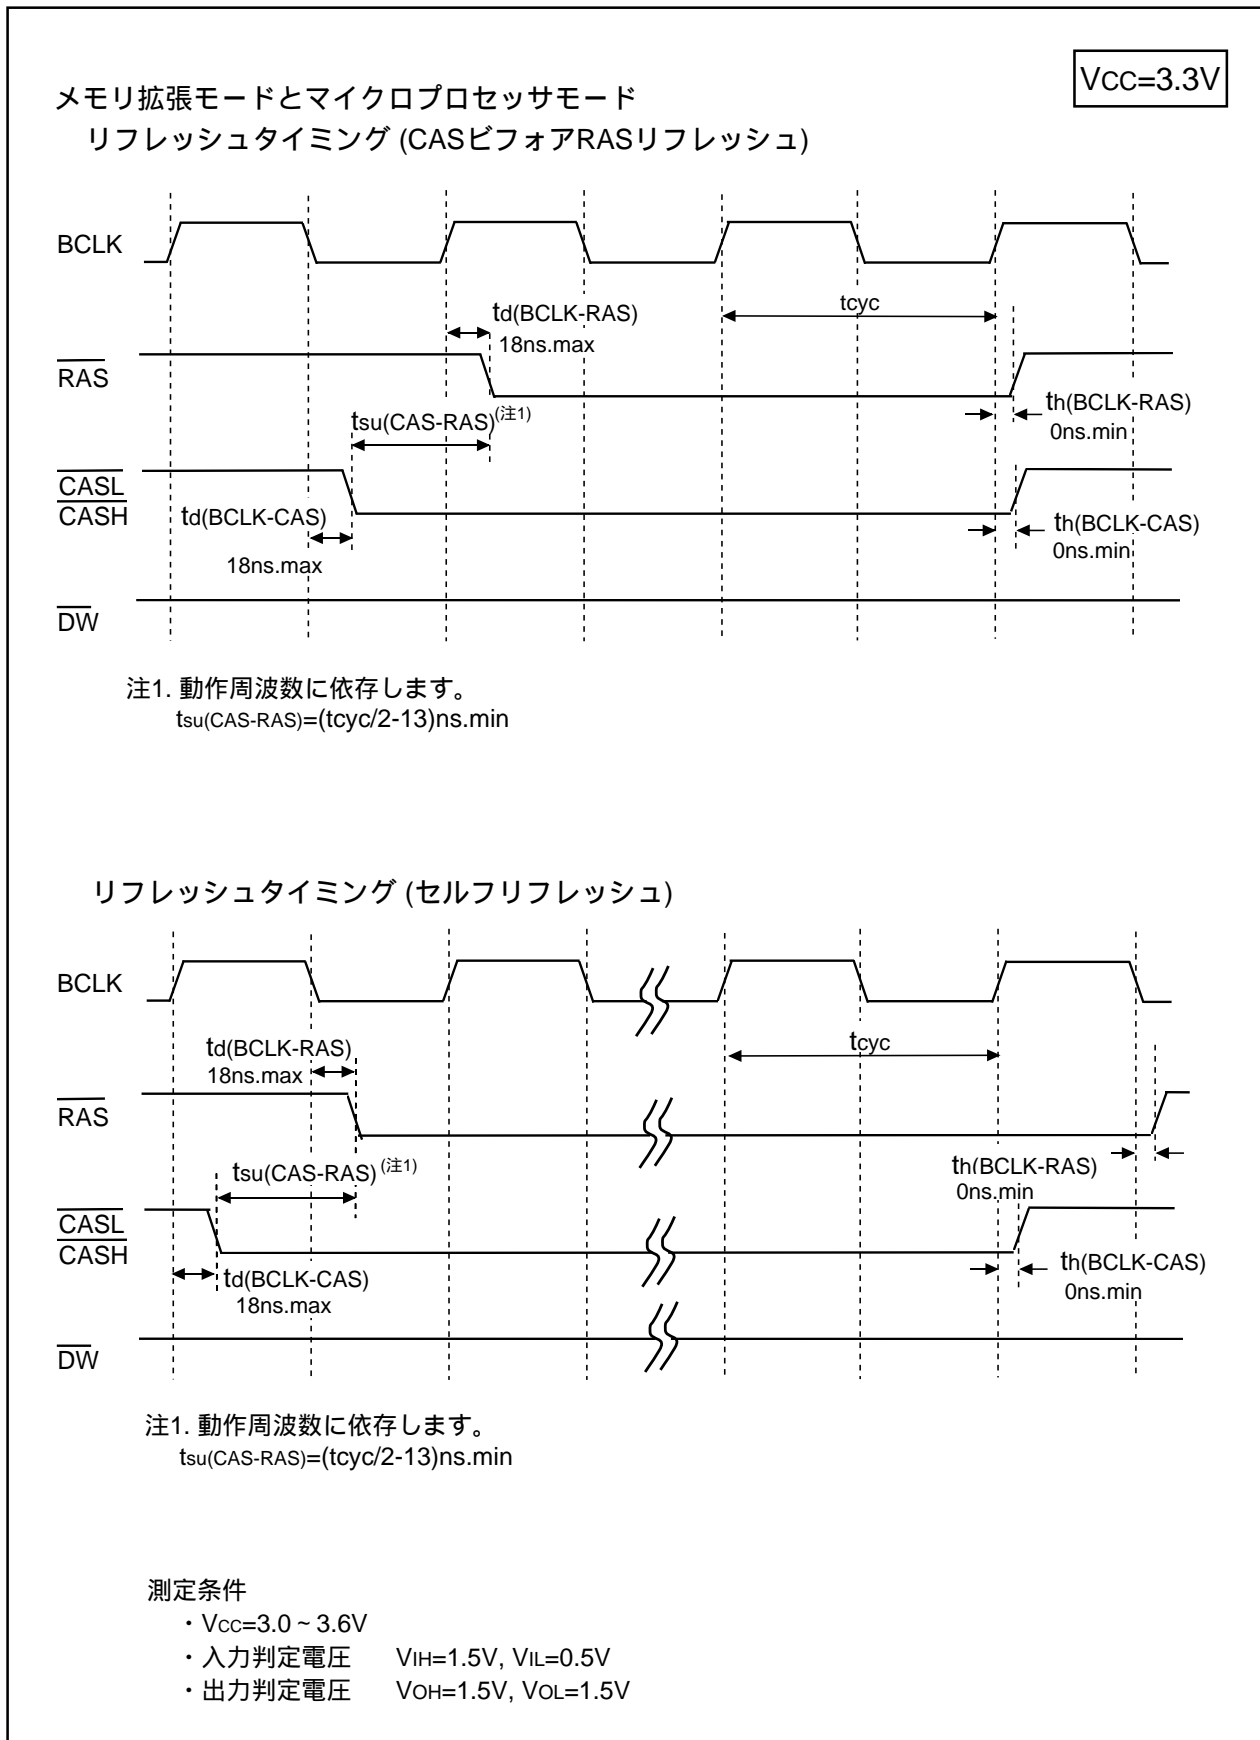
$V_{CC}$=3.3V

メモリ拡張モードとマイクロプロセッサモード
リフレッシュタイミング (CASビフォアRASリフレッシュ)

BCLK

$t_{d(BCLK-RAS)}$
18ns.max

$t_{cyc}$

$\overline{RAS}$

$t_{su(CAS-RAS)}$(注1)

$t_{h(BCLK-RAS)}$
0ns.min

$\overline{CASL}$
$\overline{CASH}$

$t_{d(BCLK-CAS)}$
18ns.max

$t_{h(BCLK-CAS)}$
0ns.min

$\overline{DW}$

注1. 動作周波数に依存します。
$t_{su(CAS-RAS)}$=($t_{cyc}$/2-13)ns.min

リフレッシュタイミング (セルフリフレッシュ)

BCLK

$t_{d(BCLK-RAS)}$
18ns.max

$t_{cyc}$

$\overline{RAS}$

$t_{su(CAS-RAS)}$(注1)

$t_{h(BCLK-RAS)}$
0ns.min

$\overline{CASL}$
$\overline{CASH}$

$t_{d(BCLK-CAS)}$
18ns.max

$t_{h(BCLK-CAS)}$
0ns.min

$\overline{DW}$

注1. 動作周波数に依存します。
$t_{su(CAS-RAS)}$=($t_{cyc}$/2-13)ns.min

測定条件
・$V_{CC}$=3.0 ~ 3.6V
・入力判定電圧　$V_{IH}$=1.5V, $V_{IL}$=0.5V
・出力判定電圧　$V_{OH}$=1.5V, $V_{OL}$=1.5V